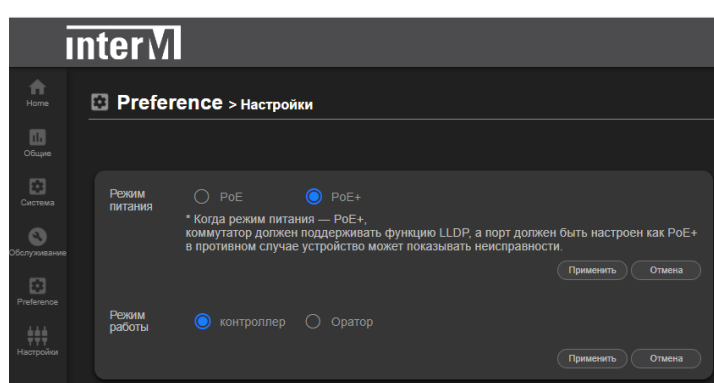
inter M

Home

Общие

Система

Обслуживание

Preference

Настройки

Preference > Настройки

Режим питания

PoE

PoE+

* Когда режим питания — PoE+, коммутатор должен поддерживать функцию LLDP, а порт должен быть настроен как PoE+ в противном случае устройство может показывать неисправности.

Применить

Отмена

Режим работы

контроллер

Оратор

Применить

Отмена